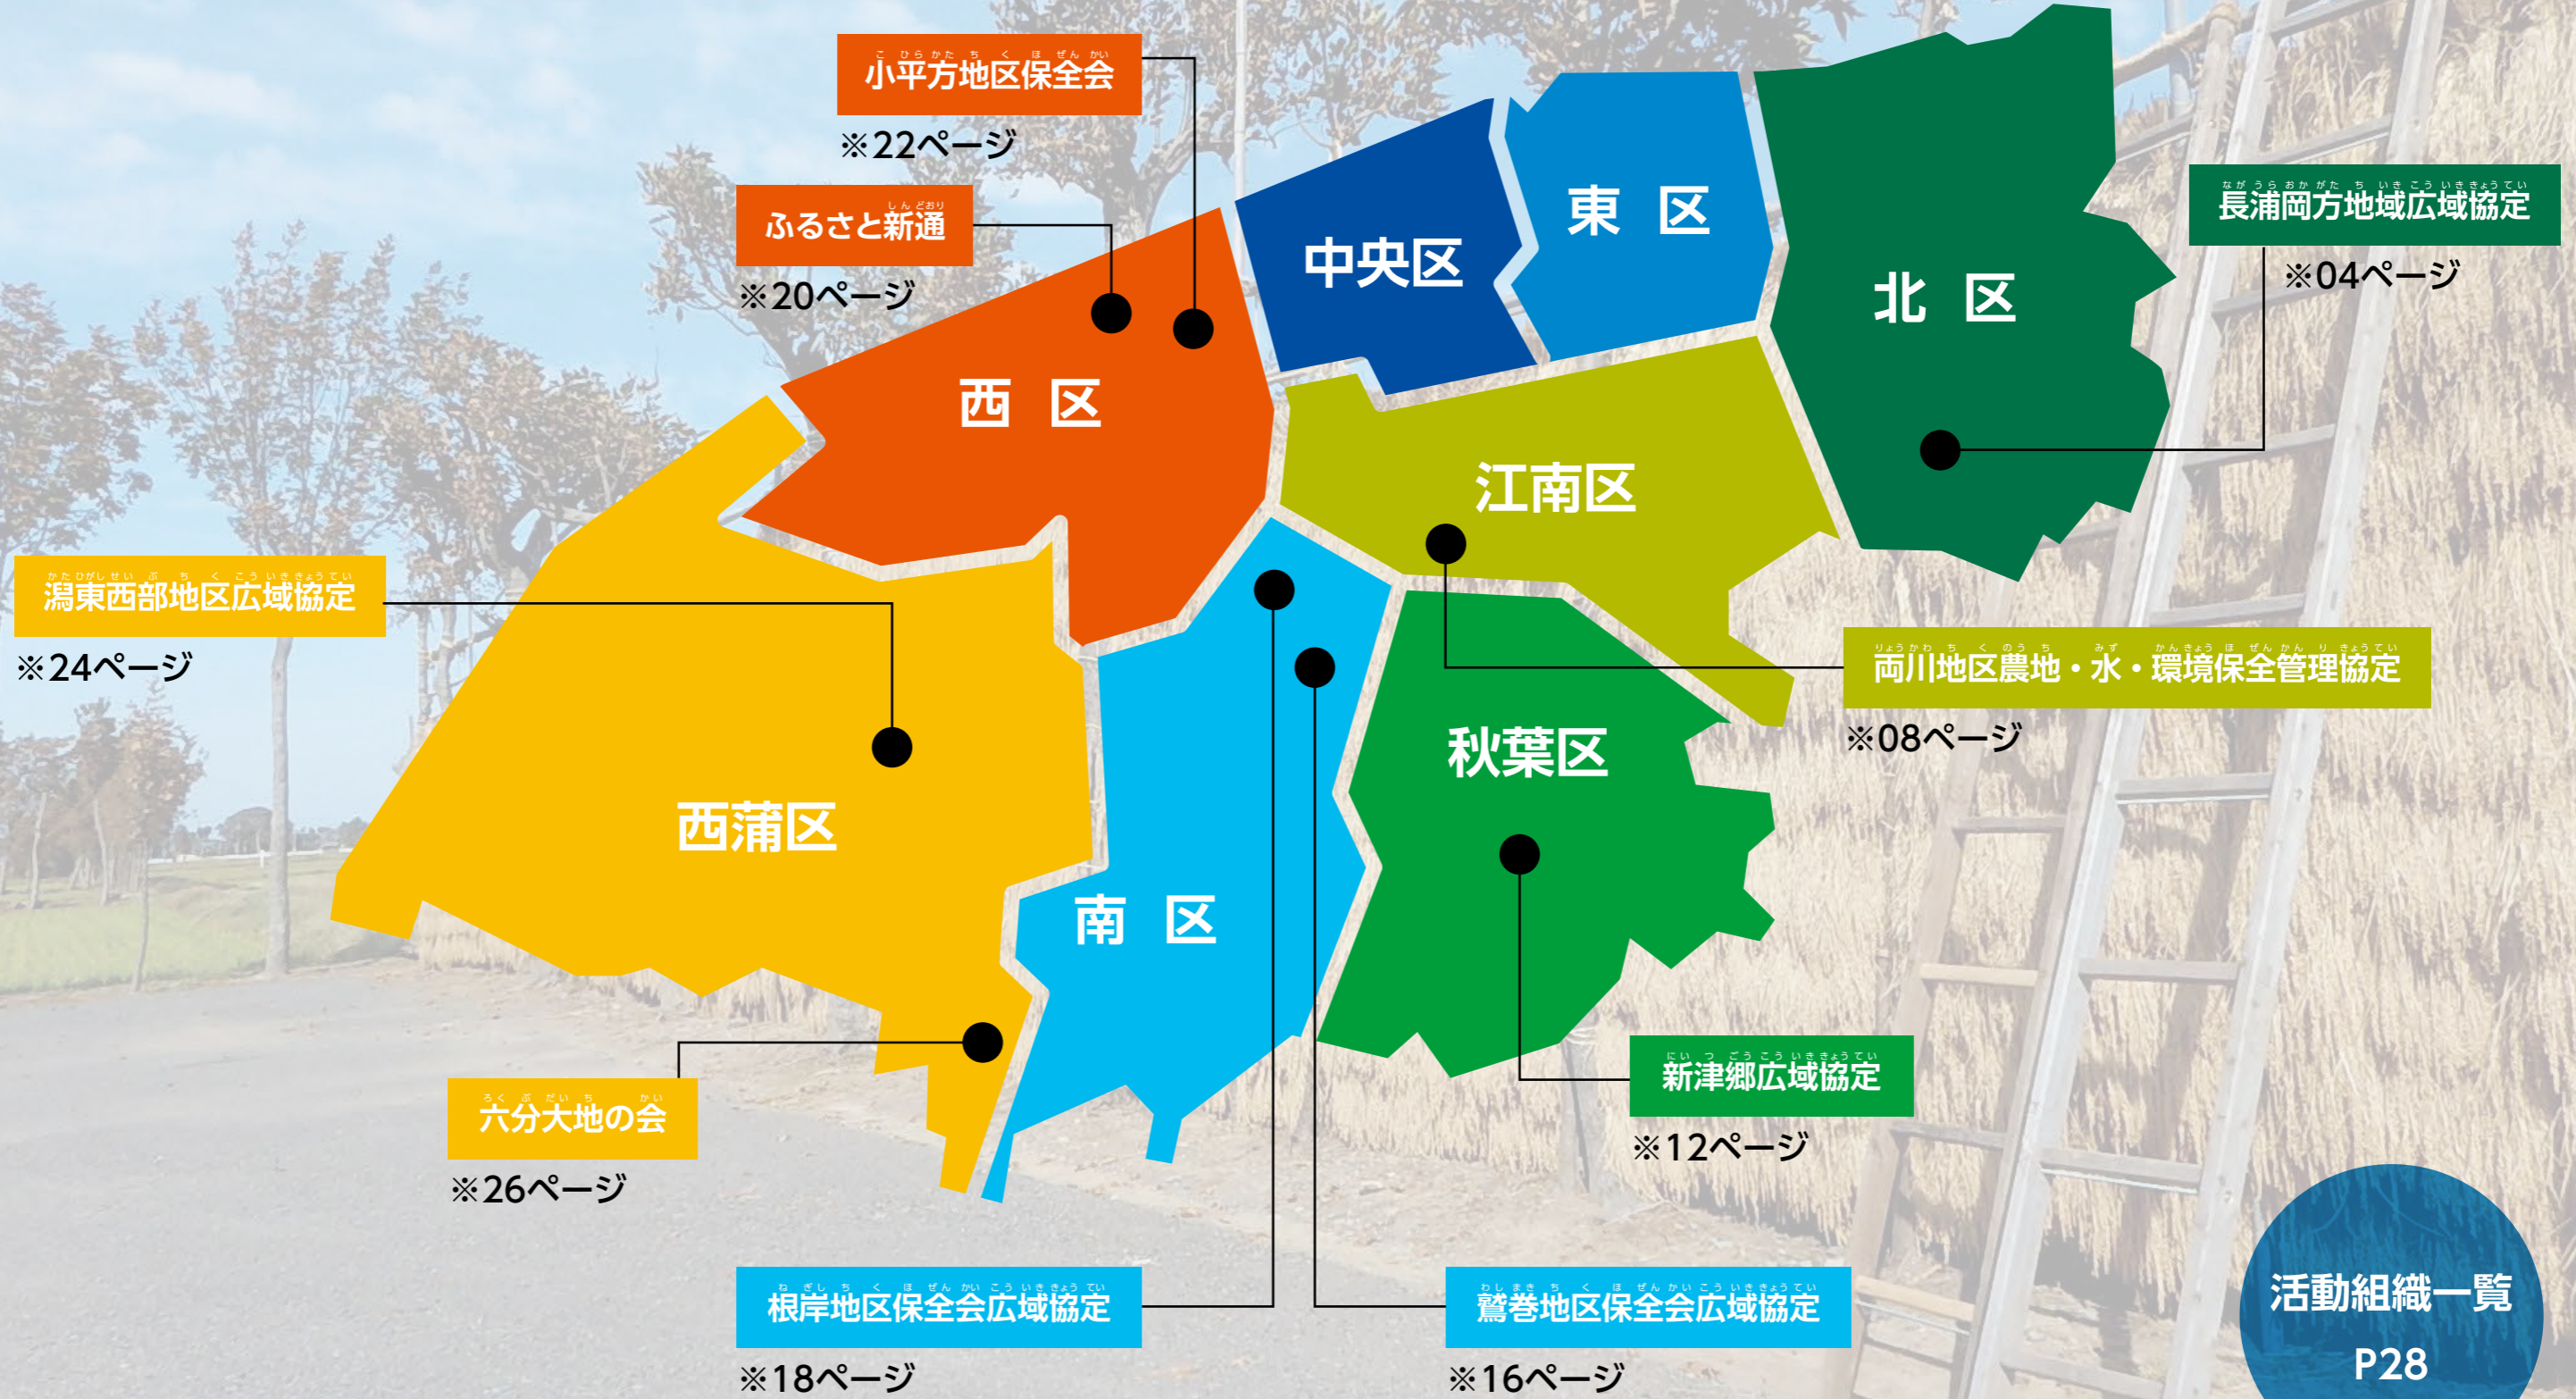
小平方地区保全会
※22ページ

ふるさと新通
※20ページ

中央区

東　区

北　区

長浦岡方地域広域協定
※04ページ

西　区

江南区

潟東西部地区広域協定
※24ページ

両川地区農地・水・環境保全管理協定
※08ページ

秋葉区

西蒲区

南　区

新津郷広域協定
※12ページ

六分大地の会
※26ページ

根岸地区保全会広域協定
※18ページ

鷲巻地区保全会広域協定
※16ページ

活動組織一覧
P28